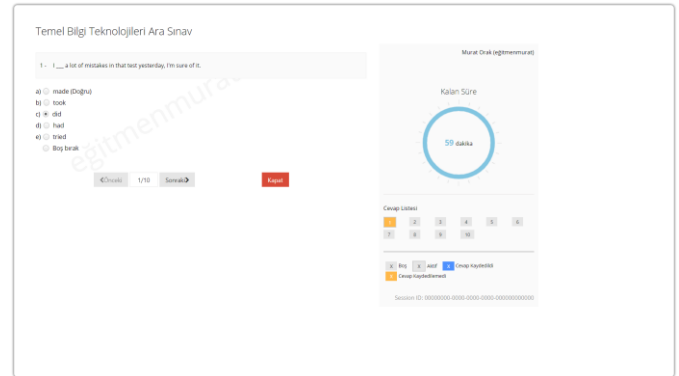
Temel Bilgi Teknolojileri Ara Sınav

1 - I ___ a lot of mistakes in that test yesterday, I'm sure of it.

a) made (Doğru)
b) took
c) did
d) had
e) tried
Boş bırak

❮Önceki 1/10 Sonraki❯ Kapat

eğitmenmurat

Murat Orak (eğitmenmurat)

Kalan Süre

59 dakika

Cevap Listesi

| 1 | 2 | 3 | 4 | 5 | 6 |
|---|---|---|---|---|---|
| 7 | 8 | 9 | 10 | | |

Boş asıl Cevap Kaydedildi Cevap Kaydedilemedi

Session ID: 00000000-0000-0000-0000-000000000000